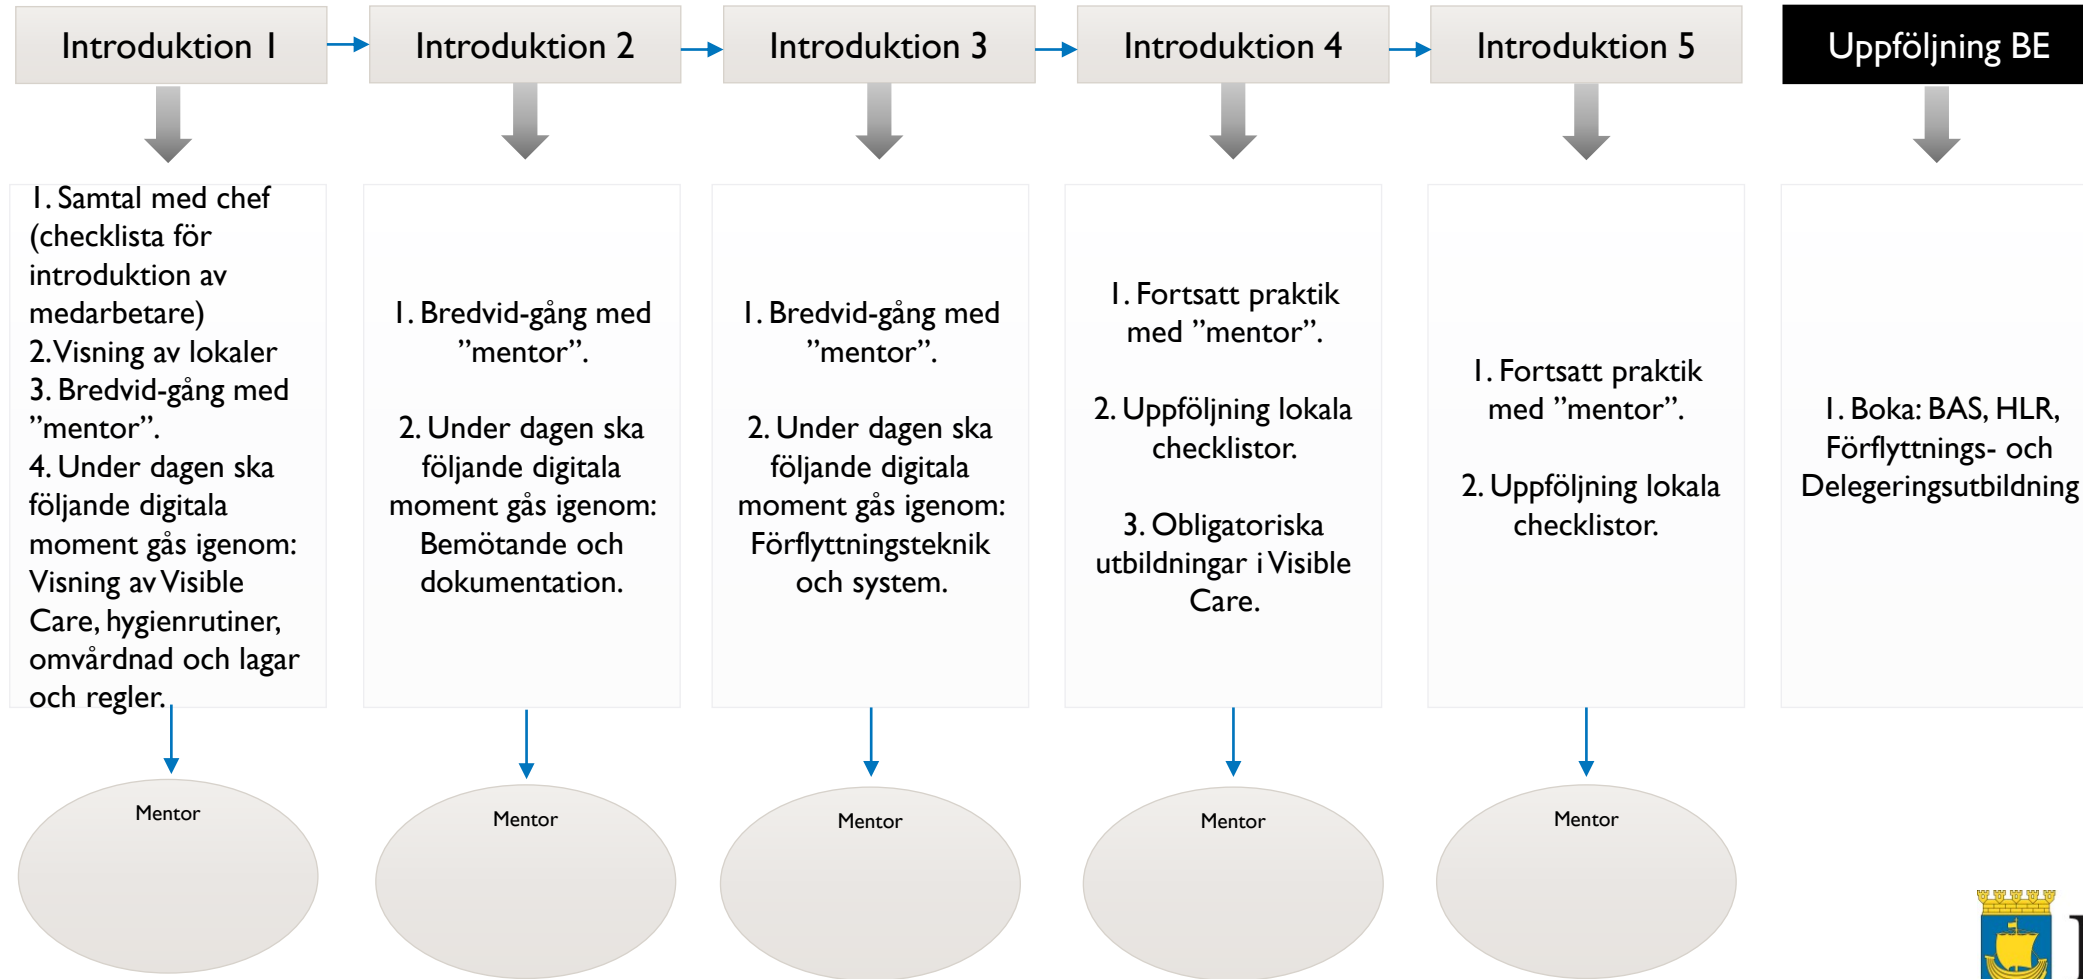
Introduktion 1

Introduktion 2

Introduktion 3

Introduktion 4

Introduktion 5

Uppföljning BE

1. Samtal med chef (checklista för introduktion av medarbetare)
2. Visning av lokaler
3. Bredvid-gång med "mentor".
4. Under dagen ska följande digitala moment gås igenom: Visning av Visible Care, hygienrutiner, omvårdnad och lagar och regler.

1. Bredvid-gång med "mentor".

2. Under dagen ska följande digitala moment gås igenom: Bemötande och dokumentation.

1. Bredvid-gång med "mentor".

2. Under dagen ska följande digitala moment gås igenom: Förflyttningsteknik och system.

1. Fortsatt praktik med "mentor".

2. Uppföljning lokala checklistor.

3. Obligatoriska utbildningar i Visible Care.

1. Fortsatt praktik med "mentor".

2. Uppföljning lokala checklistor.

1. Boka: BAS, HLR, Förflyttnings- och Delegeringsutbildning

Mentor

Mentor

Mentor

Mentor

Mentor